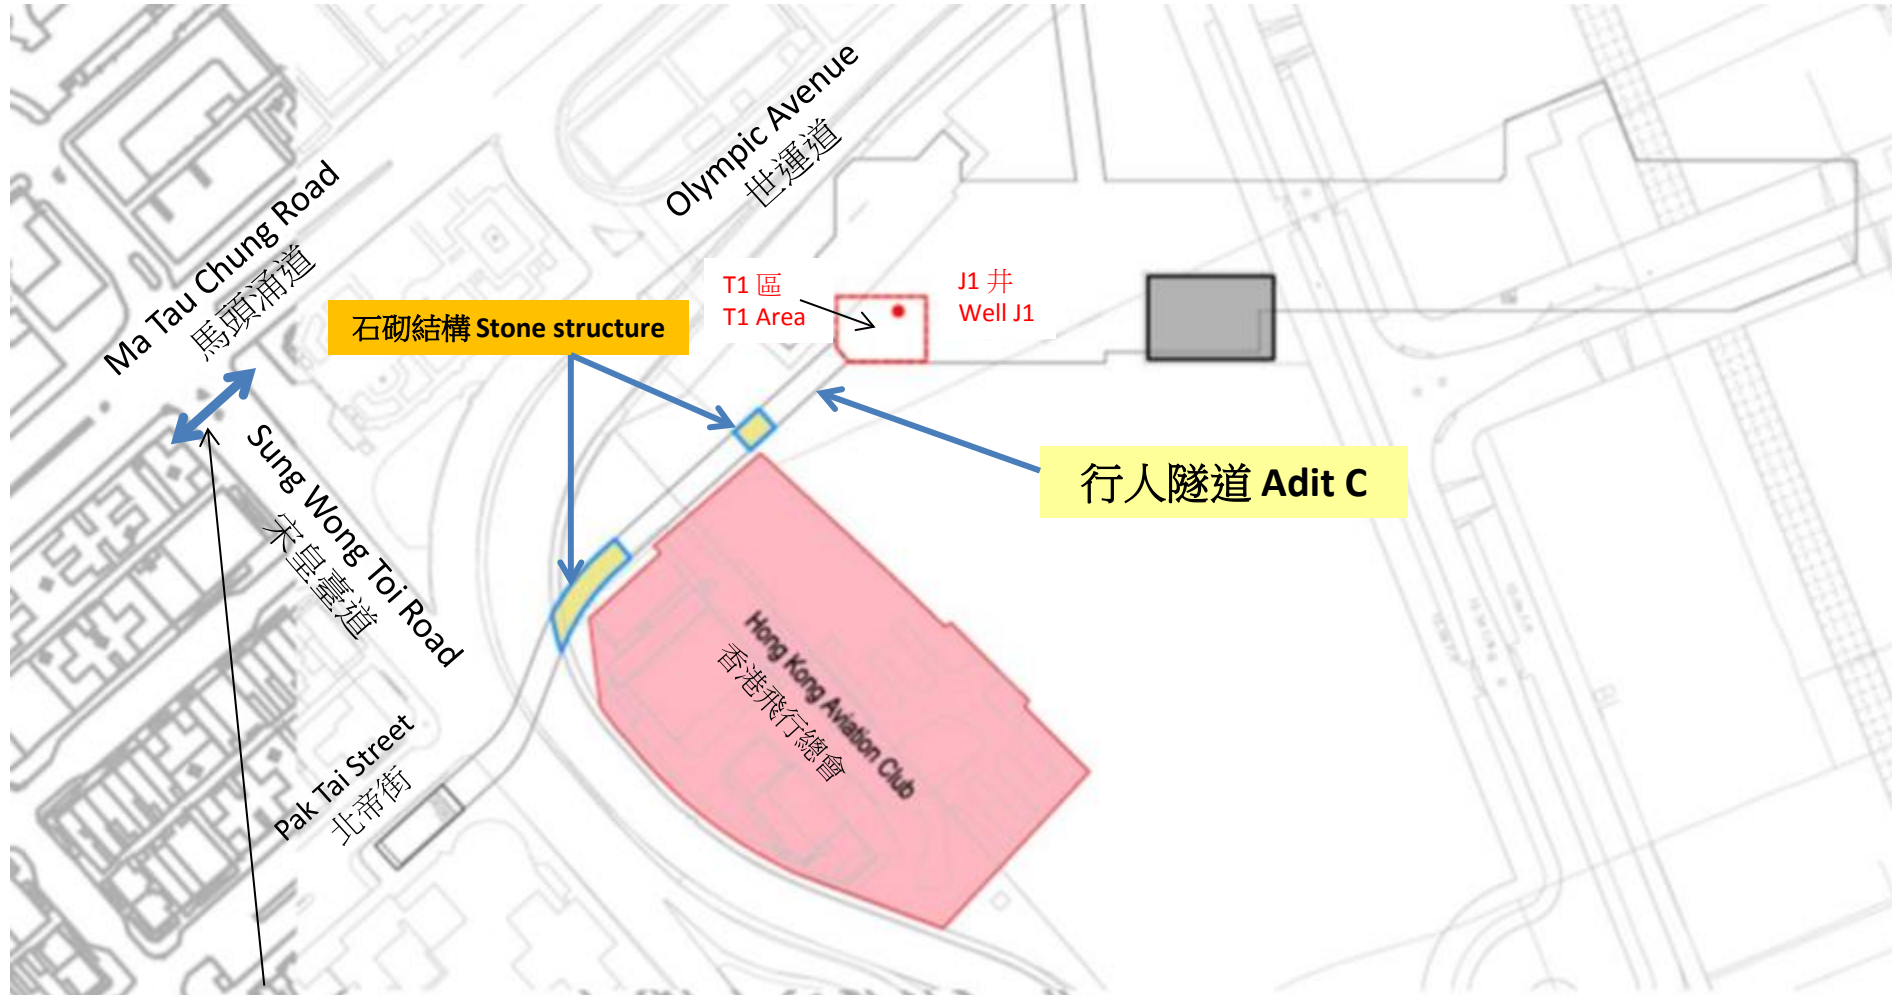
Olympic Avenue
世運道

Ma Tau Chung Road
馬頭涌道

石砌結構 Stone structure

T1 區
T1 Area

J1 井
Well J1

行人隧道 Adit C

Sung Wong Toi Road
宋皇臺道

Hong Kong Aviation Club
香港飛行總會

Pak Tai Street
北帝街